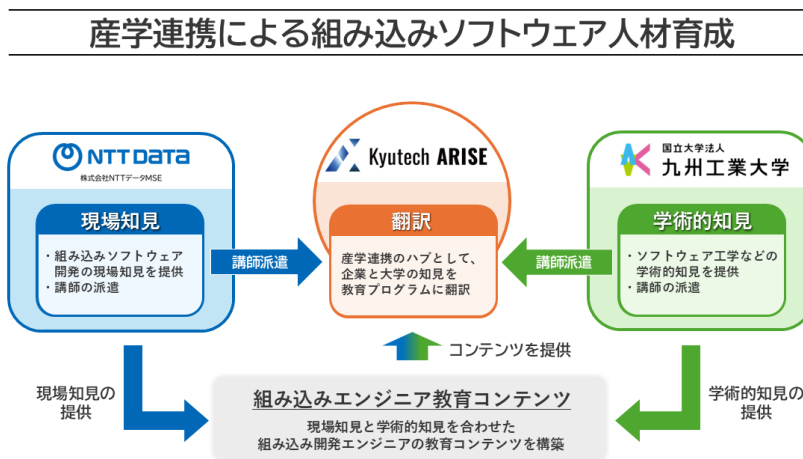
産学連携による組み込みソフトウェア人材育成

NTT DATA
株式会社NTTデータMSE

現場知見
・組み込みソフトウェア開発の現場知見を提供
・講師の派遣

講師派遣

Kyutech ARISE

翻訳
産学連携のハブとして、企業と大学の知見を教育プログラムに翻訳

講師派遣

国立大学法人
九州工業大学

学術的知見
・ソフトウェア工学などの学術的知見を提供
・講師の派遣

コンテンツを提供

現場知見の提供

学術的知見の提供

組み込みエンジニア教育コンテンツ
現場知見と学術的知見を合わせた
組み込み開発エンジニアの教育コンテンツを構築